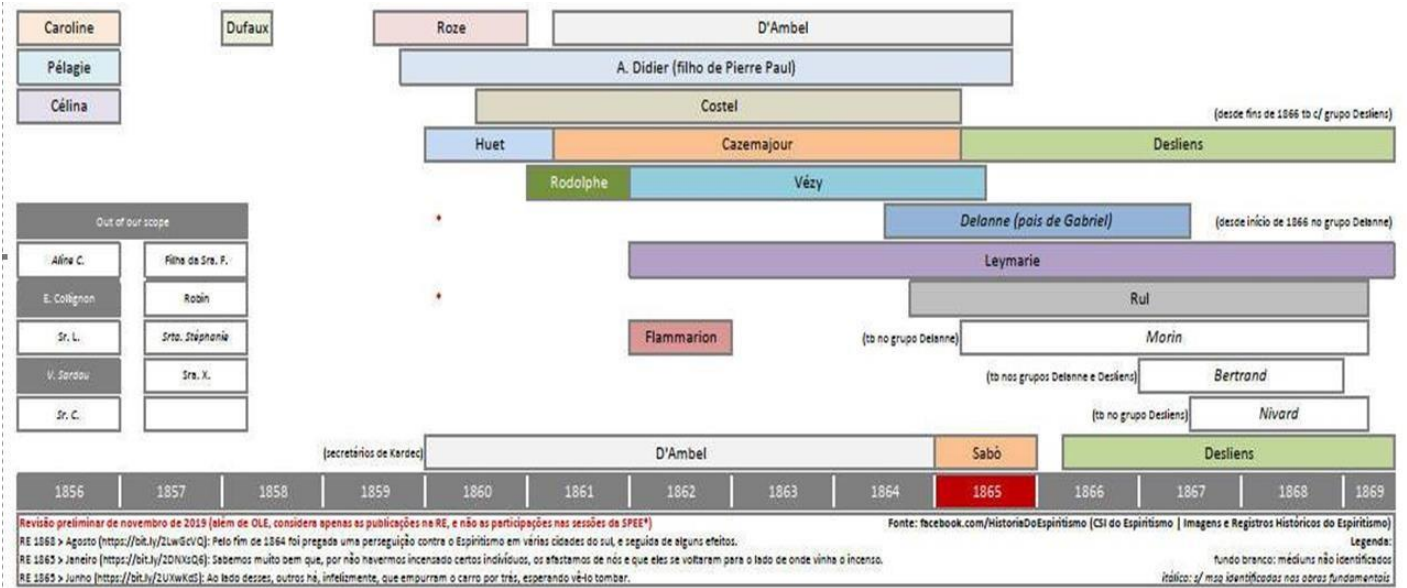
Caroline
Dufaux
Roze
D'Ambel
Pélagie
A. Didier (filho de Pierre Paul)
Célina
Costel
(desde fins de 1866 tb c/ grupo Desliens)
Huet
Cazemajour
Desliens
Rodolphe
Vézy
Out of our scope
*
Delanne (pais de Gabriel)
(desde início de 1866 no grupo Delanne)
Aline C.
Filha da Sra. F.
Leymarie
E. Collignon
Robin
*
Rul
Sr. L.
Srta. Stéphanie
Flammarion
(tb no grupo Delanne)
Morin
V. Sardou
Sra. X.
(tb nos grupos Delanne e Desliens)
Bertrand
Sr. C.
(tb no grupo Desliens)
Nivard
(secretários de Kardec)
D'Ambel
Sabò
Desliens

| 1856 | 1857 | 1858 | 1859 | 1860 | 1861 | 1862 | 1863 | 1864 | 1865 | 1866 | 1867 | 1868 | 1869 |
|---|---|---|---|---|---|---|---|---|---|---|---|---|---|

Revisão preliminar de novembro de 2019 (além de OLE, considera apenas as publicações na RE, e não as participações nas sessões da SPEE*)
Fonte: facebook.com/HistoriaDoEspiritismo (CSI do Espiritismo | Imagens e Registros Históricos do Espiritismo)
RE 1868 > Agosto (https://bit.ly/2LwGcVQ): Pelo fim de 1864 foi pregada uma perseguição contra o Espiritismo em várias cidades do sul, e seguida de alguns efeitos.
Legenda:
RE 1865 > Janeiro (https://bit.ly/2DNXzQ6): Sabemos muito bem que, por não havermos incensado certos indivíduos, os afastamos de nós e que eles se voltaram para o lado de onde vinha o incenso.
fundo branco: médiuns não identificados
RE 1865 > Junho (https://bit.ly/2UXwKdS): Ao lado desses, outros há, infelizmente, que empurram o carro por trás, esperando vê-lo tombar.
itálico: s/ msg identificadas nas obras fundamentais